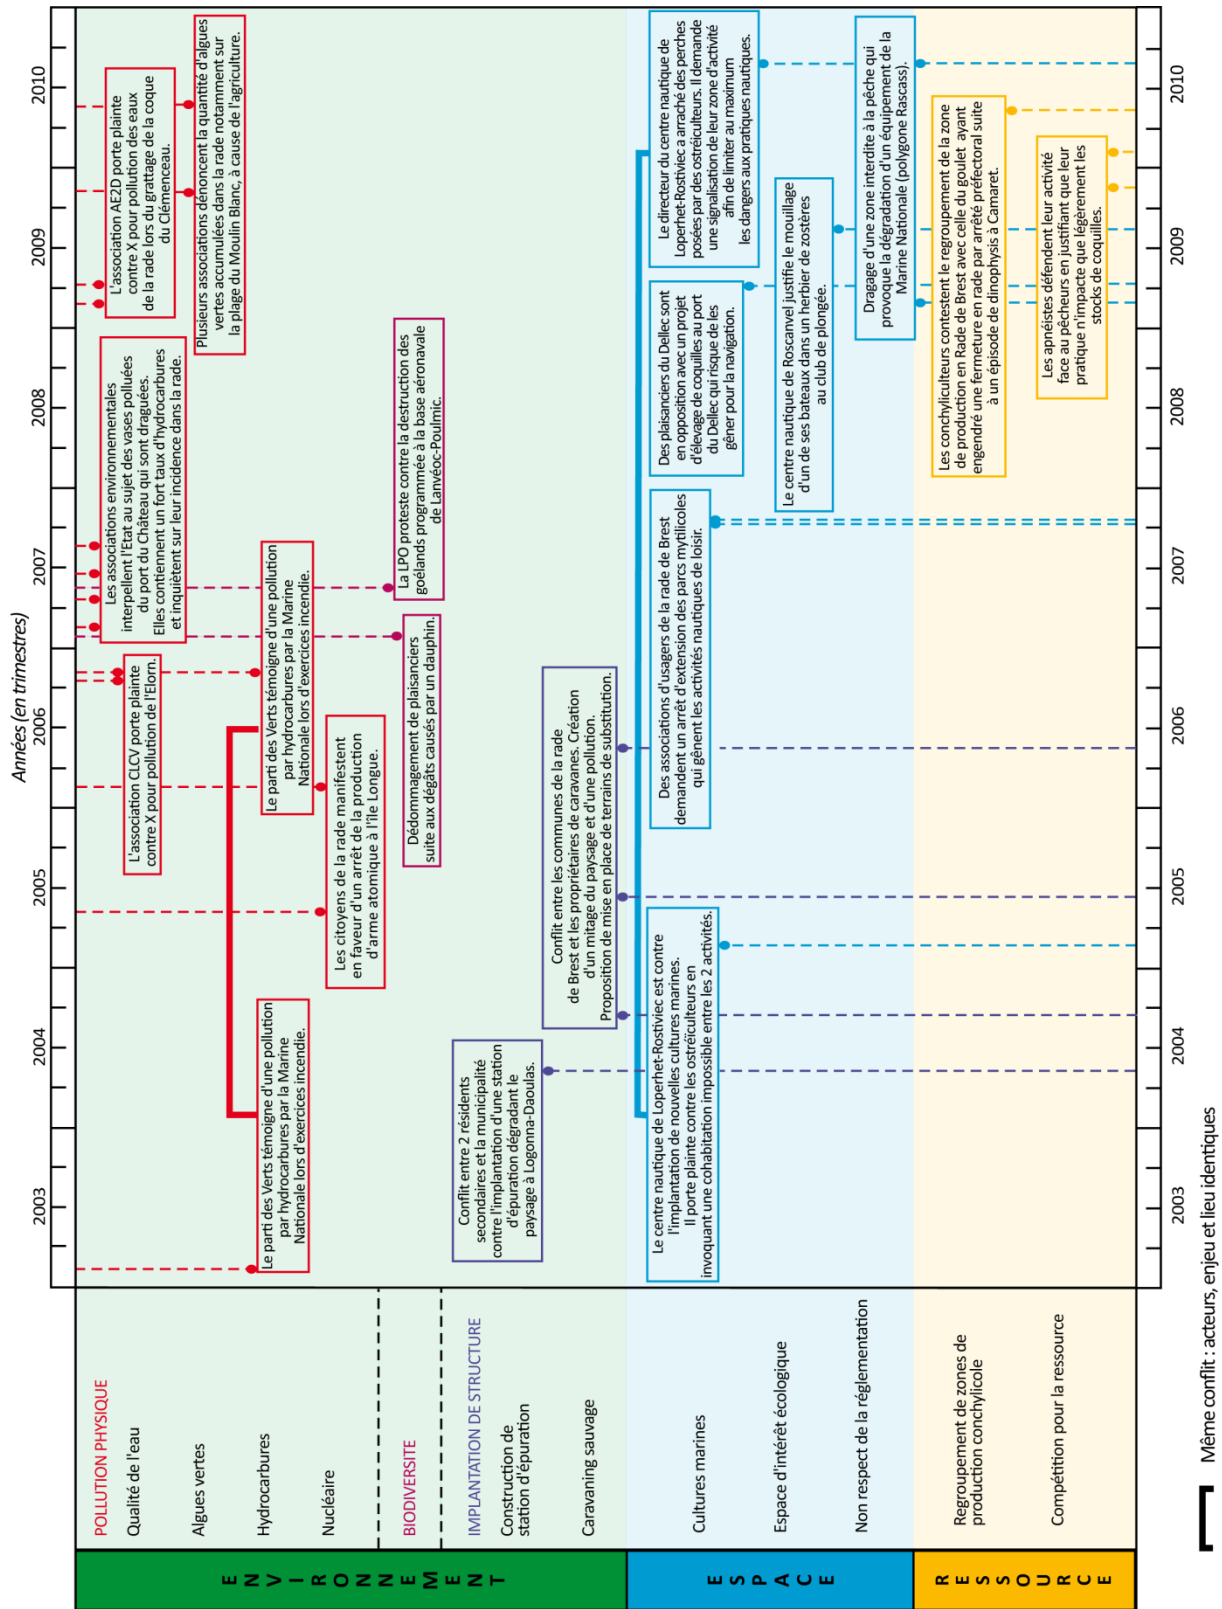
Années (en trimestres)

2003 2004 2005 2006 2007 2008 2009 2010

ENVIRONNEMENT

POLLUTION PHYSIQUE
Qualité de l'eau
Algues vertes
Hydrocarbures
Nucléaire

BIODIVERSITE

IMPLANTATION DE STRUCTURE
Construction de station d'épuration
Caravaning sauvage

ESPACE
Cultures marines
Espace d'intérêt écologique
Non respect de la réglementation

RESSOURCE
Regroupement de zones de production conchylicole
Compétition pour la ressource

Le parti des Verts témoigne d'une pollution par hydrocarbures par la Marine Nationale lors d'exercices incendie.

Le parti des Verts témoigne d'une pollution par hydrocarbures par la Marine Nationale lors d'exercices incendie.

Les citoyens de la rade manifestent en faveur d'un arrêt de la production d'arme atomique à l'île Longue.

L'association CLCV porte plainte contre X pour pollution de l'Elorn.

Les associations environnementales interpellent l'Etat au sujet des vases polluées du port du Château qui sont draguées. Elles contiennent un fort taux d'hydrocarbures et inquiètent sur leur incidence dans la rade.

L'association AE2D porte plainte contre X pour pollution des eaux de la rade lors du grattage de la coque du Clémenceau.

Plusieurs associations dénoncent la quantité d'algues vertes accumulées dans la rade notamment sur la plage du Moulin Blanc, à cause de l'agriculture.

Dédommagement de plaisanciers suite aux dégâts causés par un dauphin.

La LPO proteste contre la destruction des goélands programmée à la base aéronavale de Lanvéoc-Poulmic.

Conflit entre 2 résidents secondaires et la municipalité contre l'implantation d'une station d'épuration dégradant le paysage à Logonna-Daoulas.

Conflit entre les communes de la rade de Brest et les propriétaires de caravanes. Création d'un mitage du paysage et d'une pollution. Proposition de mise en place de terrains de substitution.

Le centre nautique de Loperhet-Rostiviec est contre l'implantation de nouvelles cultures marines. Il porte plainte contre les ostréiculteurs en invoquant une cohabitation impossible entre les 2 activités.

Des associations d'usagers de la rade de Brest demandent un arrêt d'extension des parcs mytilicoles qui gênent les activités nautiques de loisir.

Des plaisanciers du Dellec sont en opposition avec un projet d'élevage de coquilles au port du Dellec qui risque de les gêner pour la navigation.

Le centre nautique de Roscanvel justifie le mouillage d'un de ses bateaux dans un herbier de zostères au club de plongée.

Le directeur du centre nautique de Loperhet-Rostiviec a arraché des perches posées par des ostréiculteurs. Il demande une signalisation de leur zone d'activité afin de limiter au maximum les dangers aux pratiques nautiques.

Dragage d'une zone interdite à la pêche qui provoque la dégradation d'un équipement de la Marine Nationale (polygone Rascass).

Les conchyliculteurs contestent le regroupement de la zone de production en Rade de Brest avec celle du goulet ayant engendré une fermeture en rade par arrêté préfectoral suite à un épisode de dinophysis à Camaret.

Les apnéistes défendent leur activité face au pêcheurs en justifiant que leur pratique n'impacte que légèrement les stocks de coquilles.

Même conflit : acteurs, enjeu et lieu identiques